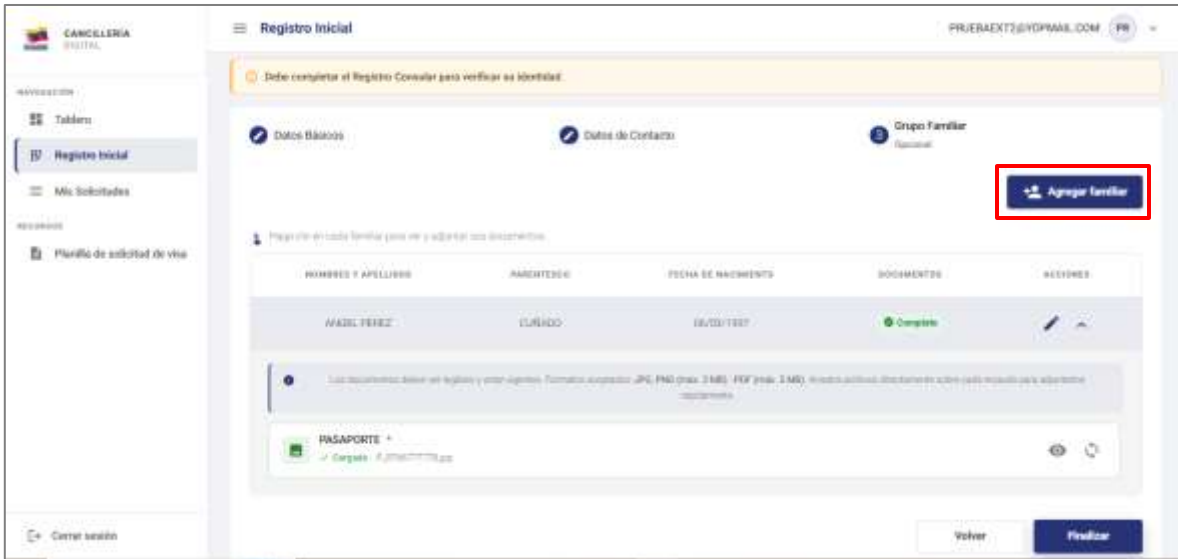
CANCILLERÍA
DIGITAL

NAVEGACIÓN

Tablero

Registro Inicial

Mis Solicitudes

RECURSOS

Planilla de solicitud de visa

Cerrar sesión

Registro Inicial

PRUEBAEXT2@YOPMAIL.COM PR

Debe completar el Registro Consular para verificar su identidad.

Datos Básicos

Datos de Contacto

3 Grupo Familiar
Opcional

Agregar familiar

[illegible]

| NOMBRES Y APELLIDOS | PARENTESCO | FECHA DE NACIMIENTO | DOCUMENTOS | ACCIONES |
|---|---|---|---|---|
| ANGEL PEREZ | CUÑADO | 06/05/1997 | Completo | |

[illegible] JPG, PNG (máx. 2 MB), PDF (máx. 2 MB). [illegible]

PASAPORTE *
✓ Cargado · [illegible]

Volver

Finalizar